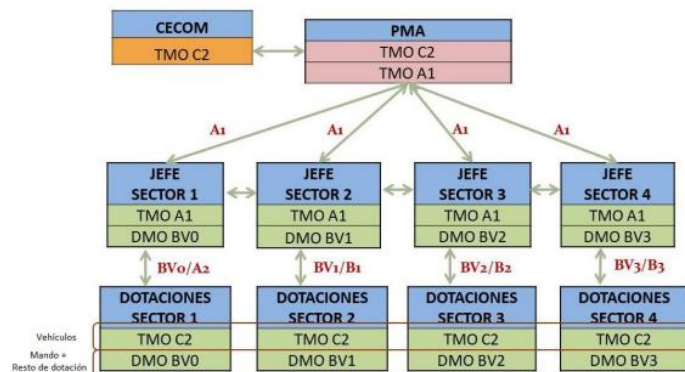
CECOM
TMO C2

PMA
TMO C2
TMO A1

A1
A1
A1
A1

JEFE SECTOR 1
TMO A1
DMO BV0

JEFE SECTOR 2
TMO A1
DMO BV1

JEFE SECTOR 3
TMO A1
DMO BV2

JEFE SECTOR 4
TMO A1
DMO BV3

BV0/A2
BV1/B1
BV2/B2
BV3/B3

DOTACIONES SECTOR 1
TMO C2
DMO BV0

DOTACIONES SECTOR 2
TMO C2
DMO BV1

DOTACIONES SECTOR 3
TMO C2
DMO BV2

DOTACIONES SECTOR 4
TMO C2
DMO BV3

Vehículos
Mando + Resto de dotación